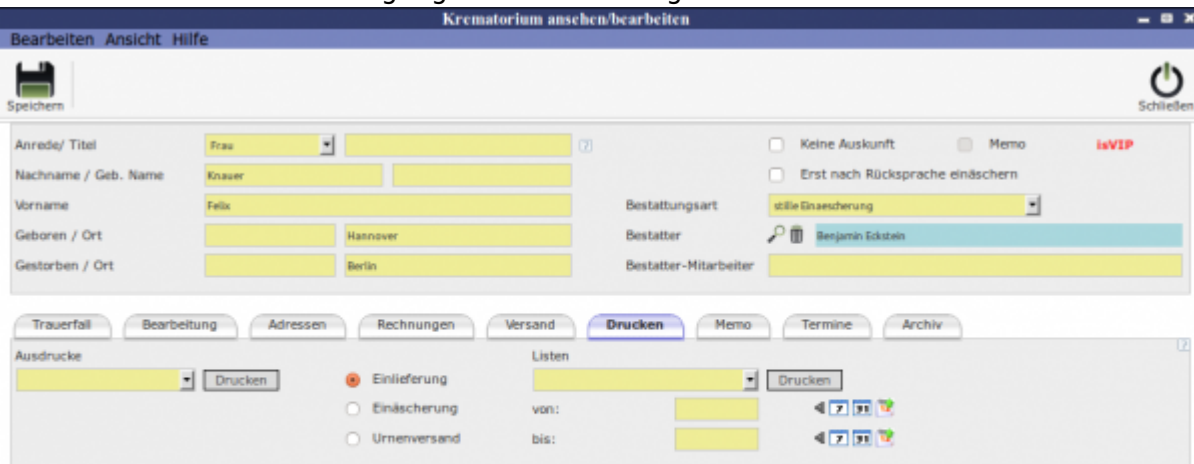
Krematorium ansehen/bearbeiten

Bearbeiten Ansicht Hilfe

Speichern

Schließen

Anrede/ Titel
Frau
?
Keine Auskunft
Memo
isVIP

Nachname / Geb. Name
Knauer
Erst nach Rücksprache einäschern

Vorname
Felix
Bestattungsart
stille Einaescherung

Geboren / Ort
Hannover
Bestatter
Benjamin Eckstein

Gestorben / Ort
Berlin
Bestatter-Mitarbeiter

Trauerfall | Bearbeitung | Adressen | Rechnungen | Versand | Drucken | Memo | Termine | Archiv

Ausdrucke
Drucken
Einlieferung
Einäscherung
Urnenversand

Listen
Drucken
von:
bis:

7 31
7 31